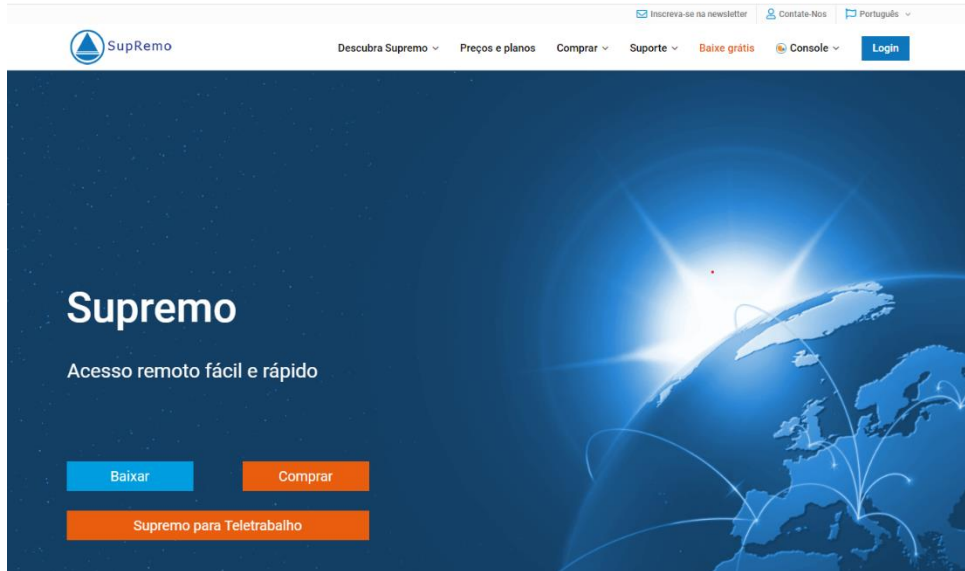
Inscreva-se na newsletter Contate-Nos Português

SupRemo

Descubra Supremo Preços e planos Comprar Suporte Baixe grátis Console Login

Supremo

Acesso remoto fácil e rápido

Baixar

Comprar

Supremo para Teletrabalho